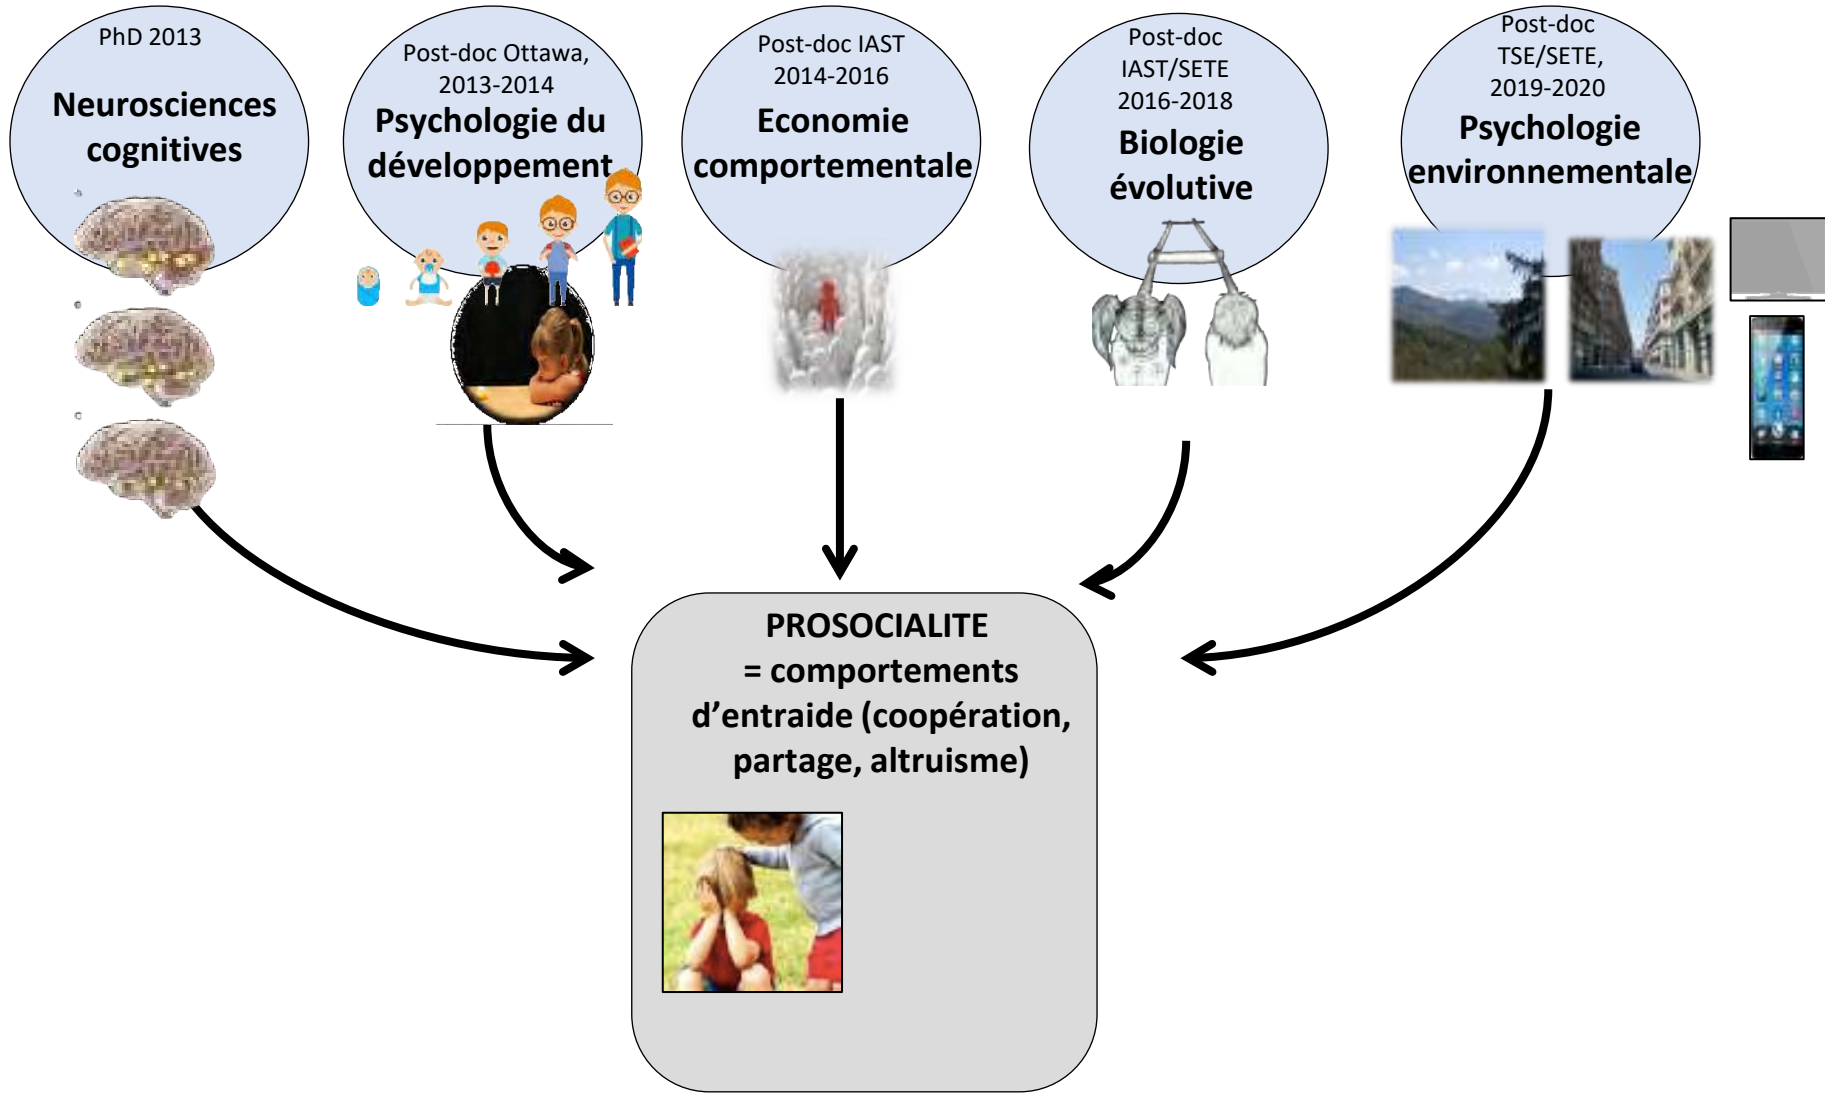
PhD 2013

Neurosciences cognitives

Post-doc Ottawa, 2013-2014

Psychologie du développement

Post-doc IAST 2014-2016

Economie comportementale

Post-doc IAST/SETE 2016-2018

Biologie évolutive

Post-doc TSE/SETE, 2019-2020

Psychologie environnementale

PROSOCIALITE
= comportements d'entraide (coopération, partage, altruisme)